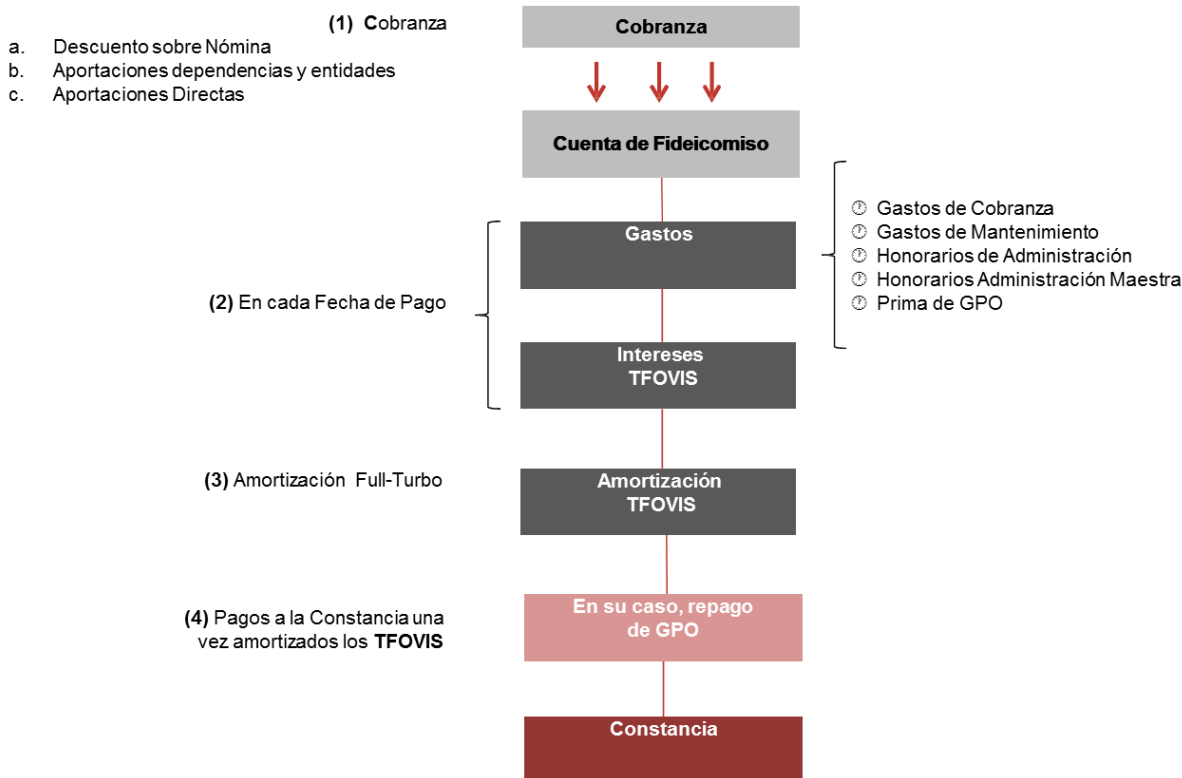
(1) Cobranza

a. Descuento sobre Nómina
b. Aportaciones dependencias y entidades
c. Aportaciones Directas

Cobranza

Cuenta de Fideicomiso

Gastos

- Gastos de Cobranza
- Gastos de Mantenimiento
- Honorarios de Administración
- Honorarios Administración Maestra
- Prima de GPO

(2) En cada Fecha de Pago

Intereses TFOVIS

(3) Amortización Full-Turbo

Amortización TFOVIS

(4) Pagos a la Constancia una vez amortizados los TFOVIS

En su caso, repago de GPO

Constancia